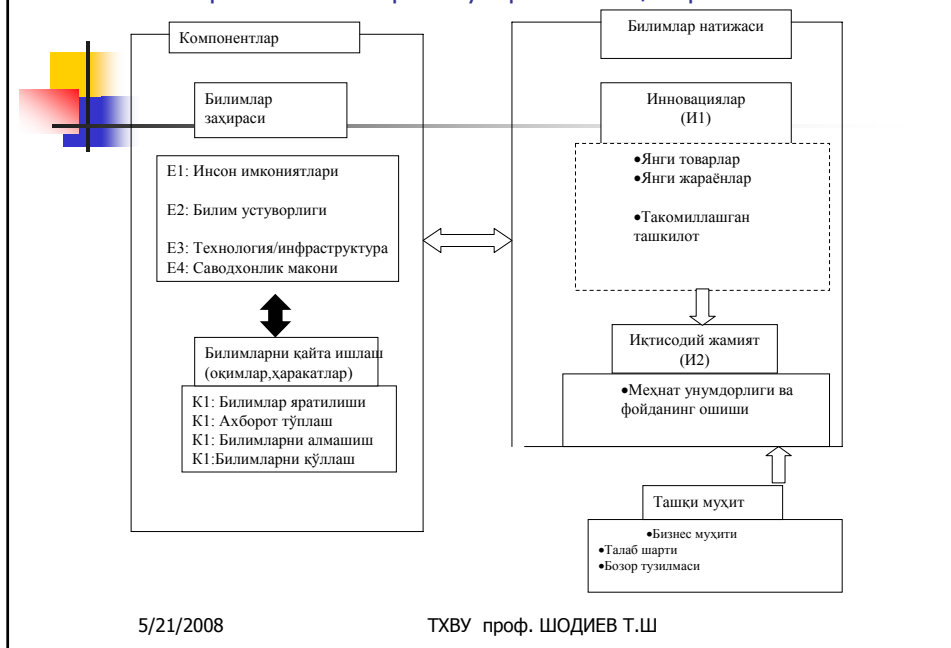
Компонентлар

Билимлар захираси

Е1: Инсон имкониятлари

Е2: Билим устуворлиги

Е3: Технология/инфраструктура
Е4: Саводхонлик макони

Билимларни қайта ишлаш (оқимлар,ҳаракатлар)

К1: Билимлар яратилиши
К1: Ахборот тўплаш
К1: Билимларни алмашиш
К1:Билимларни қўллаш

Билимлар натижаси

Инновациялар (И1)

•Янги товарлар
•Янги жараёнлар

•Такомиллашган ташкилот

Иқтисодий жамият (И2)

•Меҳнат унумдорлиги ва фойданинг ошиши

Ташқи муҳит

•Бизнес муҳити
•Талаб шарти
•Бозор тузилмаси

5/21/2008

ТХВУ проф. ШОДИЕВ Т.Ш